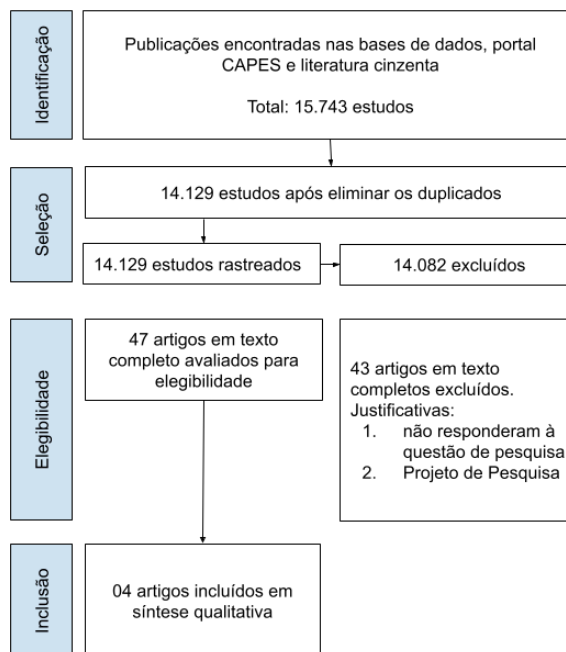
Identificação

Publicações encontradas nas bases de dados, portal CAPES e literatura cinzenta

Total: 15.743 estudos

Seleção

14.129 estudos após eliminar os duplicados

14.129 estudos rastreados

14.082 excluídos

Elegibilidade

47 artigos em texto completo avaliados para elegibilidade

43 artigos em texto completos excluídos. Justificativas:
1. não responderam à questão de pesquisa
2. Projeto de Pesquisa

Inclusão

04 artigos incluídos em síntese qualitativa